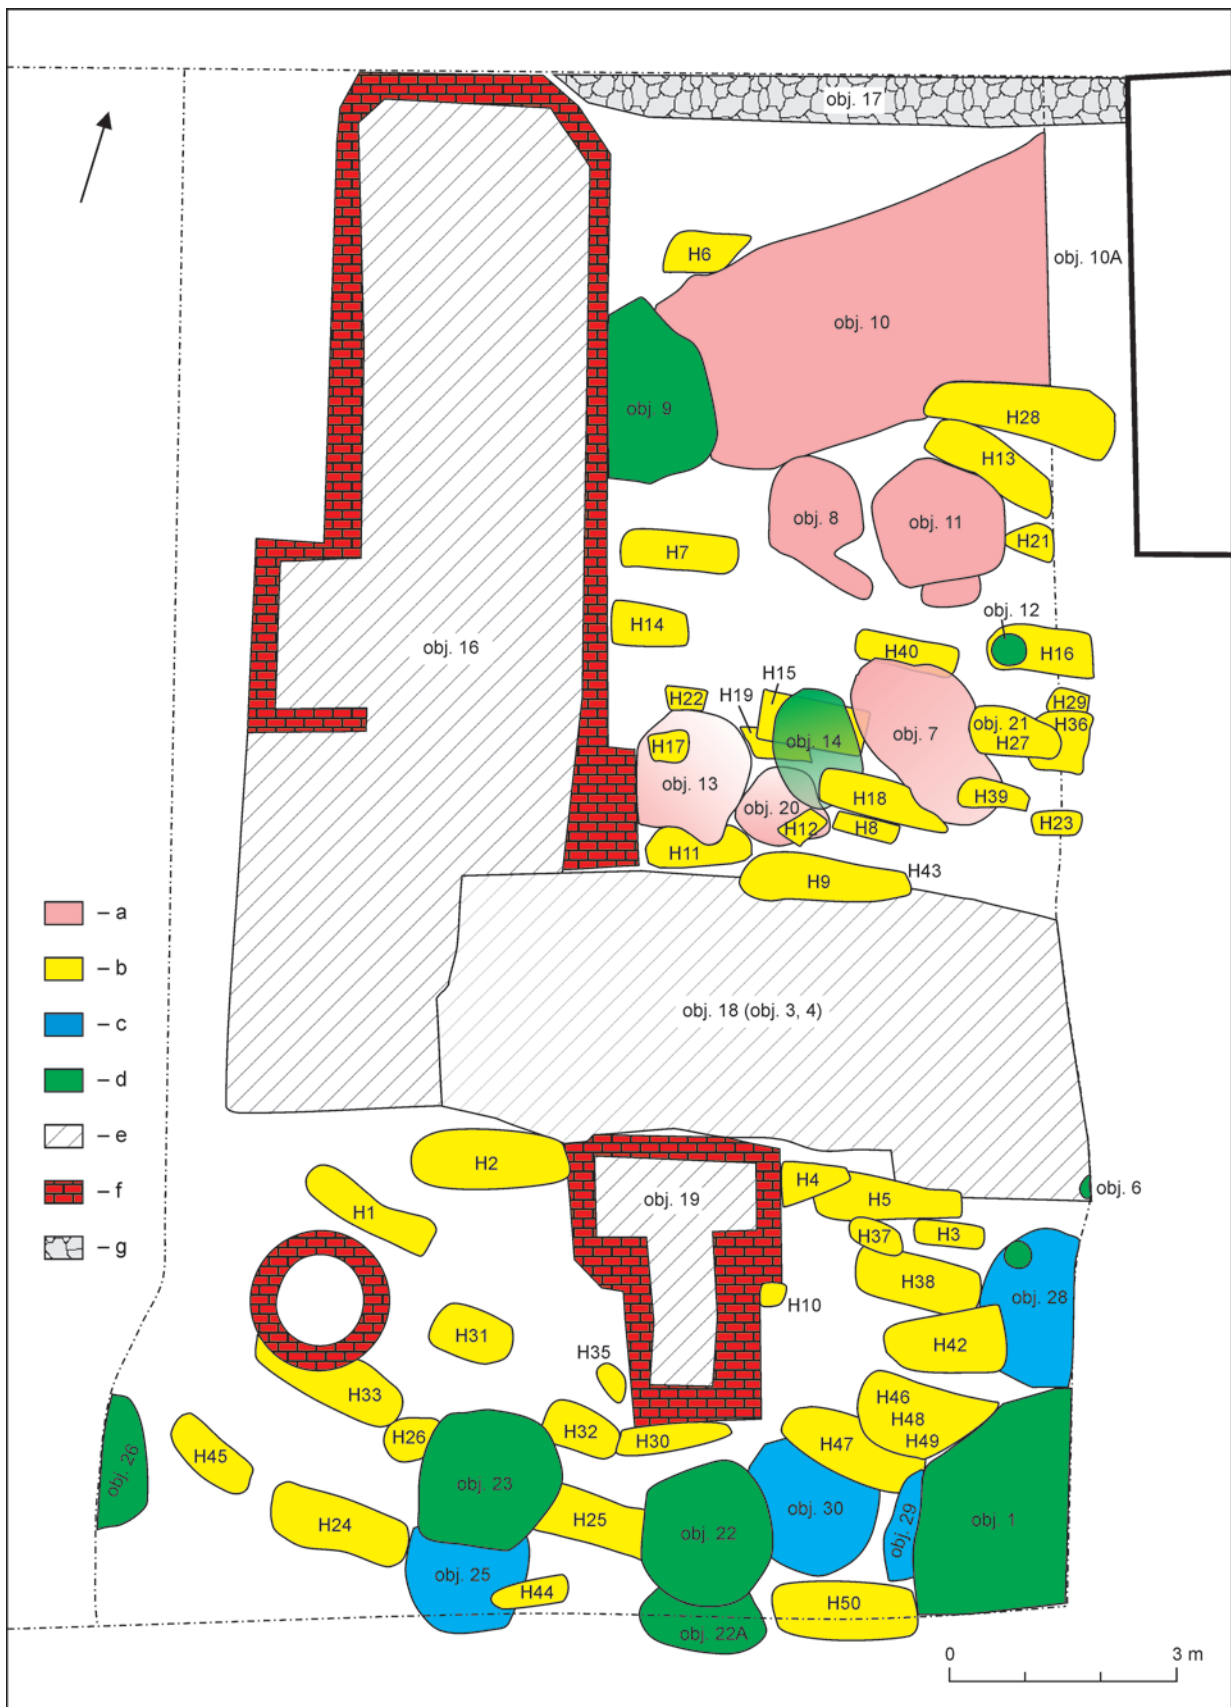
obj. 17
obj. 10A
H6
obj. 10
obj. 9
H28
H13
obj. 8
obj. 11
H21
H7
obj. 16
H14
obj. 12
H40
H16
H15
H22
H19
H29
obj. 21
H36
H17
obj. 14
obj. 7
H27
obj. 13
H18
H39
obj. 20
H12
H8
H23
H11
H9
H43
– a
– b
– c
– d
– e
– f
– g
obj. 18 (obj. 3, 4)
H2
obj. 19
H4
H5
obj. 6
H1
H37
H3
H38
obj. 28
H10
H31
H42
H35
H33
H46
H48
H49
H26
H32
H30
H47
H45
obj. 26
obj. 23
obj. 30
obj. 29
obj. 1
H24
H25
obj. 22
obj. 25
H44
H50
obj. 22A
0
3 m